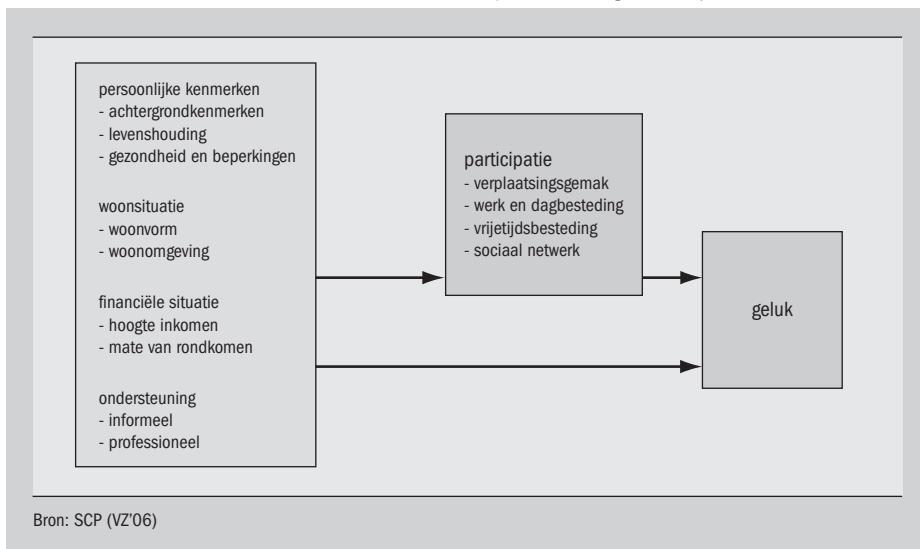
persoonlijke kenmerken
- achtergrondkenmerken
- levenshouding
- gezondheid en beperkingen

woonsituatie
- woonvorm
- woonomgeving

financiële situatie
- hoogte inkomen
- mate van rondkomen

ondersteuning
- informeel
- professioneel

participatie
- verplaatsingsgemak
- werk en dagbesteding
- vrijetijdsbesteding
- sociaal netwerk

geluk

Bron: SCP (VZ'06)